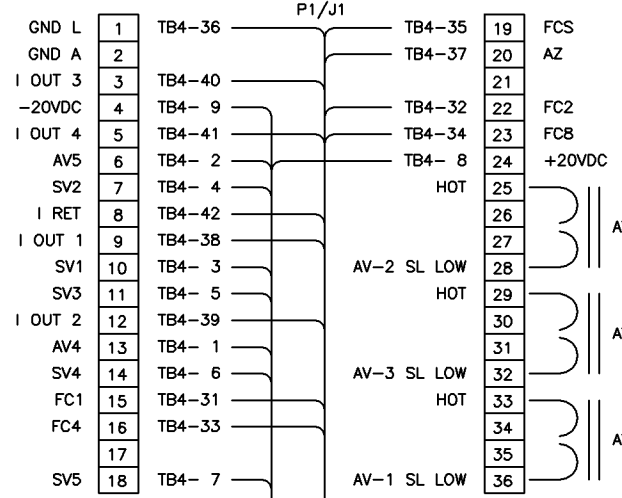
P1/J1

| | | |
|---|---|---|
| GND L | 1 | TB4-36 |
| GND A | 2 | |
| I OUT 3 | 3 | TB4-40 |
| -20VDC | 4 | TB4- 9 |
| I OUT 4 | 5 | TB4-41 |
| AV5 | 6 | TB4- 2 |
| SV2 | 7 | TB4- 4 |
| I RET | 8 | TB4-42 |
| I OUT 1 | 9 | TB4-38 |
| SV1 | 10 | TB4- 3 |
| SV3 | 11 | TB4- 5 |
| I OUT 2 | 12 | TB4-39 |
| AV4 | 13 | TB4- 1 |
| SV4 | 14 | TB4- 6 |
| FC1 | 15 | TB4-31 |
| FC4 | 16 | TB4-33 |
| | 17 | |
| SV5 | 18 | TB4- 7 |

| | | |
|---|---|---|
| TB4-35 | 19 | FCS |
| TB4-37 | 20 | AZ |
| | 21 | |
| TB4-32 | 22 | FC2 |
| TB4-34 | 23 | FC8 |
| TB4- 8 | 24 | +20VDC |
| HOT | 25 | |
| | 26 | A |
| | 27 | |
| AV-2 SL LOW | 28 | |
| HOT | 29 | |
| | 30 | A |
| | 31 | |
| AV-3 SL LOW | 32 | |
| HOT | 33 | |
| | 34 | A |
| | 35 | |
| AV-1 SL LOW | 36 | |